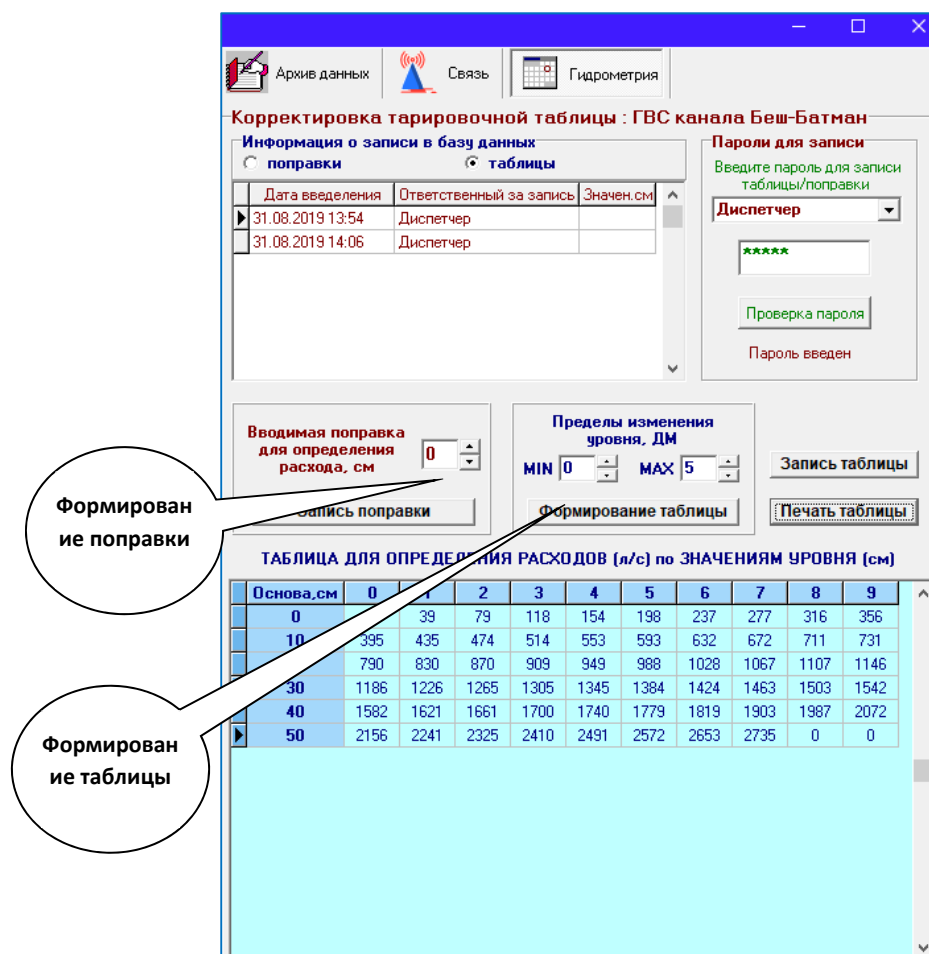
Архив данных
Связь
Гидрометрия

Корректировка тарировочной таблицы : ГВС канала Беш-Батман

Информация о записи в базу данных
поправки
таблицы

| Дата введеления | Ответственный за запись | Значен.см |
|---|---|---|
| 31.08.2019 13:54 | Диспетчер | |
| 31.08.2019 14:06 | Диспетчер | |

Пароли для записи
Введите пароль для записи таблицы/поправки
Диспетчер
*****
Проверка пароля
Пароль введен

Вводимая поправка для определения расхода, см
0
Запись поправки

Пределы изменения уровня, ДМ
MIN 0
MAX 5
Формирование таблицы

Запись таблицы
Печать таблицы

Формирование поправки

Формирование таблицы

ТАБЛИЦА ДЛЯ ОПРЕДЕЛЕНИЯ РАСХОДОВ (л/с) по ЗНАЧЕНИЯМ УРОВНЯ (см)

| Основа,см | 0 | 1 | 2 | 3 | 4 | 5 | 6 | 7 | 8 | 9 |
|---|---|---|---|---|---|---|---|---|---|---|
| 0 | | 39 | 79 | 118 | 154 | 198 | 237 | 277 | 316 | 356 |
| 10 | 395 | 435 | 474 | 514 | 553 | 593 | 632 | 672 | 711 | 731 |
| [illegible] | 790 | 830 | 870 | 909 | 949 | 988 | 1028 | 1067 | 1107 | 1146 |
| 30 | 1186 | 1226 | 1265 | 1305 | 1345 | 1384 | 1424 | 1463 | 1503 | 1542 |
| 40 | 1582 | 1621 | 1661 | 1700 | 1740 | 1779 | 1819 | 1903 | 1987 | 2072 |
| 50 | 2156 | 2241 | 2325 | 2410 | 2491 | 2572 | 2653 | 2735 | 0 | 0 |